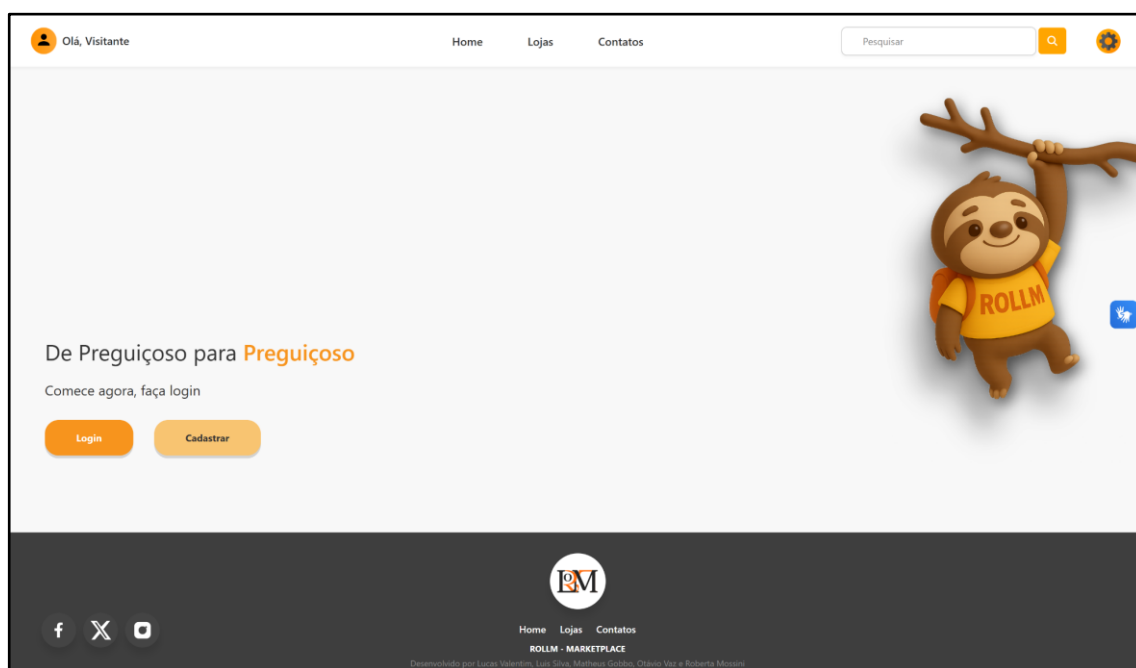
Olá, Visitante

Home Lojas Contatos

Pesquisar

ROLLM

De Preguiçoso para Preguiçoso

Comece agora, faça login

Login Cadastrar

RM

Home Lojas Contatos

ROLLM - MARKETPLACE

Desenvolvido por Lucas Valentim, Luis Silva, Matheus Gobbo, Otávio Vaz e Roberta Mossini